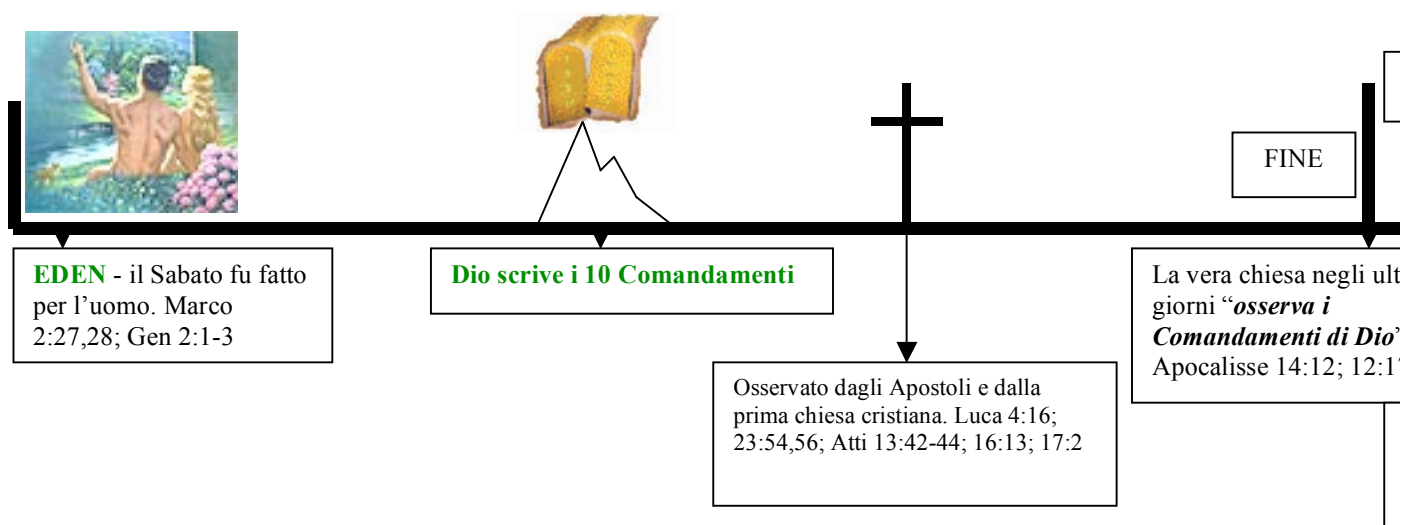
FINE

EDEN - il Sabato fu fatto per l'uomo. Marco 2:27,28; Gen 2:1-3

Dio scrive i 10 Comandamenti

Osservato dagli Apostoli e dalla prima chiesa cristiana. Luca 4:16; 23:54,56; Atti 13:42-44; 16:13; 17:2

La vera chiesa negli ult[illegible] giorni "*osserva i Comandamenti di Dio*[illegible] Apocalisse 14:12; 12:1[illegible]